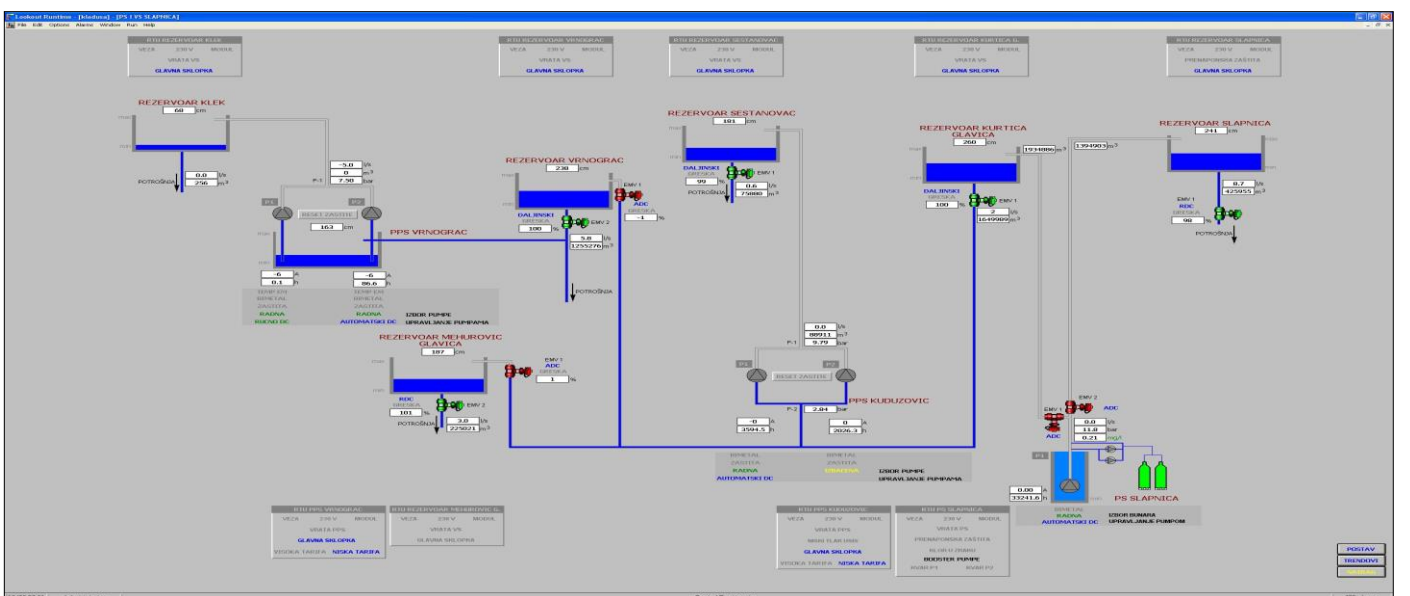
Lookout Runtime - [kladusa] - [PS i VS SLAPNICA]
File Edit Options Alarms Window Run Help

RTU REZERVOAR KLEK
VEZA 230 V MODUL
VRATA VS
GLAVNA SKLOPKA

RTU REZERVOAR VRNOGRAC
VEZA 230 V MODUL
VRATA VS
GLAVNA SKLOPKA

RTU REZERVOAR SESTANOVAC
VEZA 230 V MODUL
VRATA VS
GLAVNA SKLOPKA

RTU REZERVOAR KURTICA G.
VEZA 230 V MODUL
VRATA VS
GLAVNA SKLOPKA

RTU REZERVOAR SLAPNICA
VEZA 230 V MODUL
PRENAPONSKA ZAŠTITA
GLAVNA SKLOPKA

REZERVOAR KLEK
68 cm
0.0 l/s
256 m³
POTROŠNJA

-5.0 l/s
0 m³
7.50 bar
P-1

P1 P2
RESET ZASTITE
163 cm
PPS VRNOGRAC
-6 A
0.1 h
-6 A
86.6 h
TERMIČKI
BIMETAL
ZAŠTITA
RADNA
RUČNO DC
TERMIČKI
BIMETAL
ZAŠTITA
RADNA
AUTOMATSKI DC
IZBOR PUMPE
UPRAVLJANJE PUMPAMA

REZERVOAR VRNOGRAC
238 cm
DALJINSKI
GREŠKA
100 %
EMV 2
EMV 1
ADC
GREŠKA
-4 %
5.8 l/s
1255276 m³
POTROŠNJA

REZERVOAR SESTANOVAC
181 cm
DALJINSKI
GREŠKA
99 %
EMV 1
0.6 l/s
75088 m³
POTROŠNJA

REZERVOAR KURTICA GLAVICA
260 cm
DALJINSKI
GREŠKA
100 %
EMV 1
2 l/s
1649969 m³
1934886 m³
1394903 m³

REZERVOAR SLAPNICA
241 cm
8.7 l/s
425955 m³
EMV 1
RDC
GREŠKA
98 %
POTROŠNJA

REZERVOAR MEHUROVIC GLAVICA
187 cm
EMV 1
ADC
GREŠKA
1 %
RDC
GREŠKA
101 %
EMV 2
3.0 l/s
225821 m³
POTROŠNJA

0.0 l/s
88911 m³
9.79 bar
P-1
P1 P2
RESET ZASTITE
PPS KUDUZOVIC
P-2 2.84 bar
-0 A
3594.5 h
0 A
2026.3 h
BIMETAL
ZAŠTITA
RADNA
AUTOMATSKI DC
BIMETAL
ZAŠTITA
GREŠKA
IZBOR PUMPE
UPRAVLJANJE PUMPAMA

EMV 1
EMV 2
ADC
ADC
0.0 l/s
11.8 bar
0.21 mg/l
P1
0.00 A
33241.6 h
PS SLAPNICA
BIMETAL
RADNA
AUTOMATSKI DC
IZBOR BUNARA
UPRAVLJANJE PUMPOM

RTU PPS VRNOGRAC
VEZA 230 V MODUL
VRATA PPS
GLAVNA SKLOPKA
VISOKA TARIFA NISKA TARIFA

RTU REZERVOAR MEHUROVIC G.
VEZA 230 V MODUL
VRATA VS
GLAVNA SKLOPKA

RTU PPS KUDUZOVIC
VEZA 230 V MODUL
VRATA PPS
NIVO SLAB UMB
GLAVNA SKLOPKA
VISOKA TARIFA NISKA TARIFA

RTU PS SLAPNICA
VEZA 230 V MODUL
VRATA PS
PRENAPONSKA ZAŠTITA
KLOR U ZRAKU
BOOSTER PUMPE
NIVO P1 NIVO P2

POSTAV
TRENDOVI
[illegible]